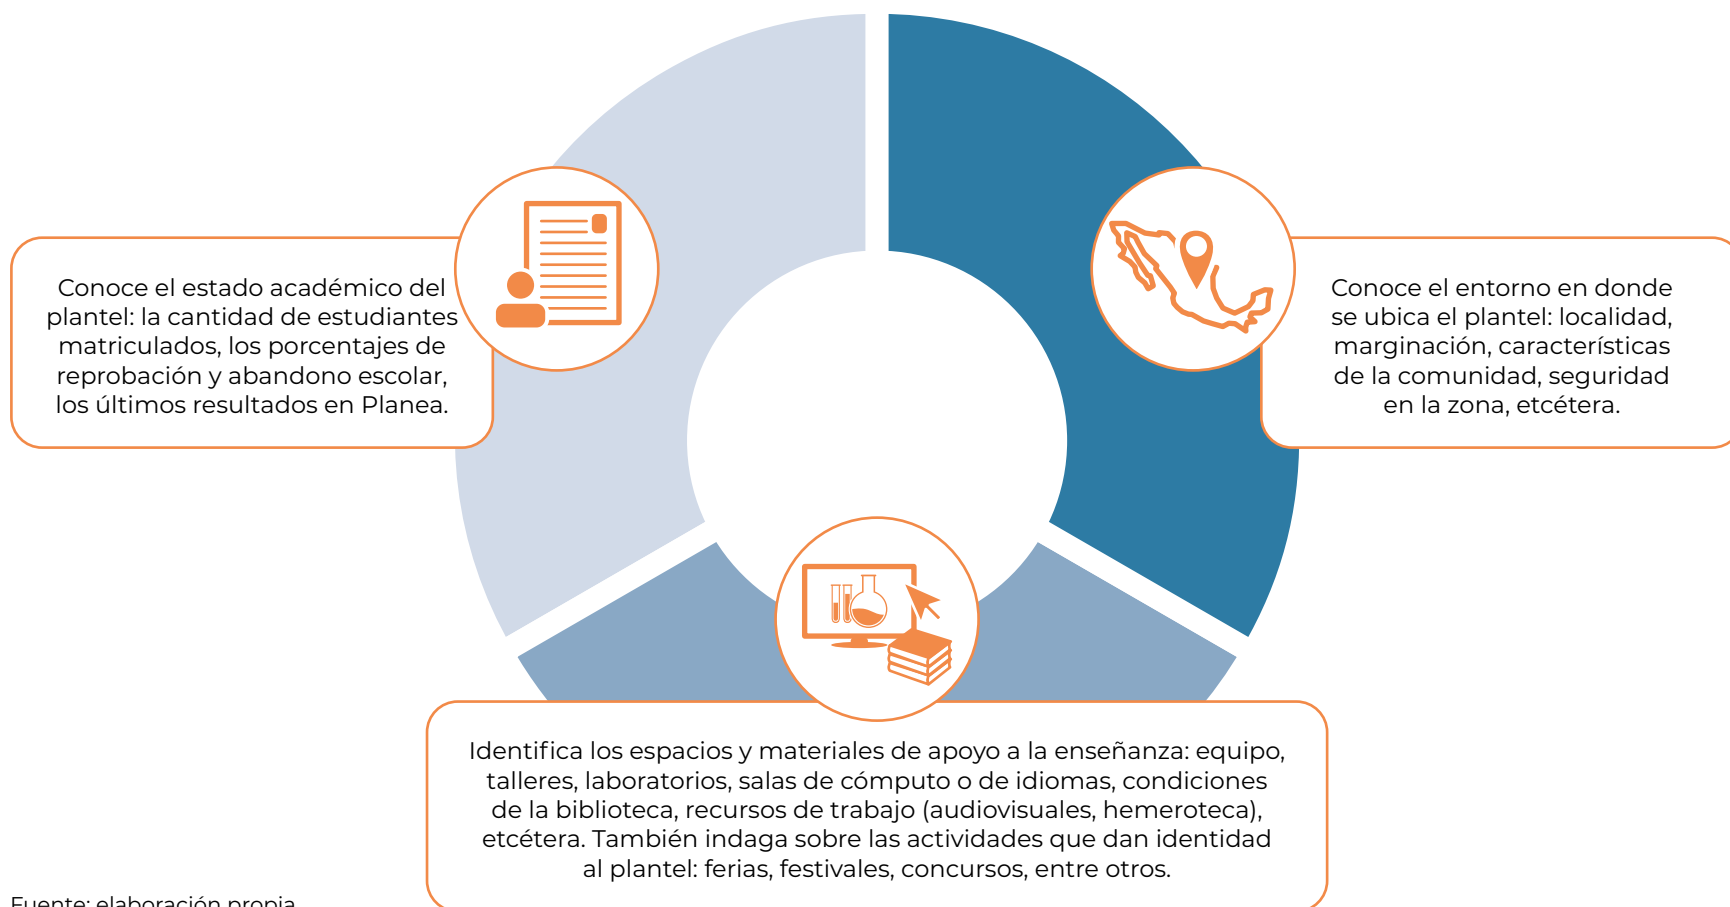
Conoce el estado académico del plantel: la cantidad de estudiantes matriculados, los porcentajes de reprobación y abandono escolar, los últimos resultados en Planea.

Conoce el entorno en donde se ubica el plantel: localidad, marginación, características de la comunidad, seguridad en la zona, etcétera.

Identifica los espacios y materiales de apoyo a la enseñanza: equipo, talleres, laboratorios, salas de cómputo o de idiomas, condiciones de la biblioteca, recursos de trabajo (audiovisuales, hemeroteca), etcétera. También indaga sobre las actividades que dan identidad al plantel: ferias, festivales, concursos, entre otros.

Fuente: elaboración propia.